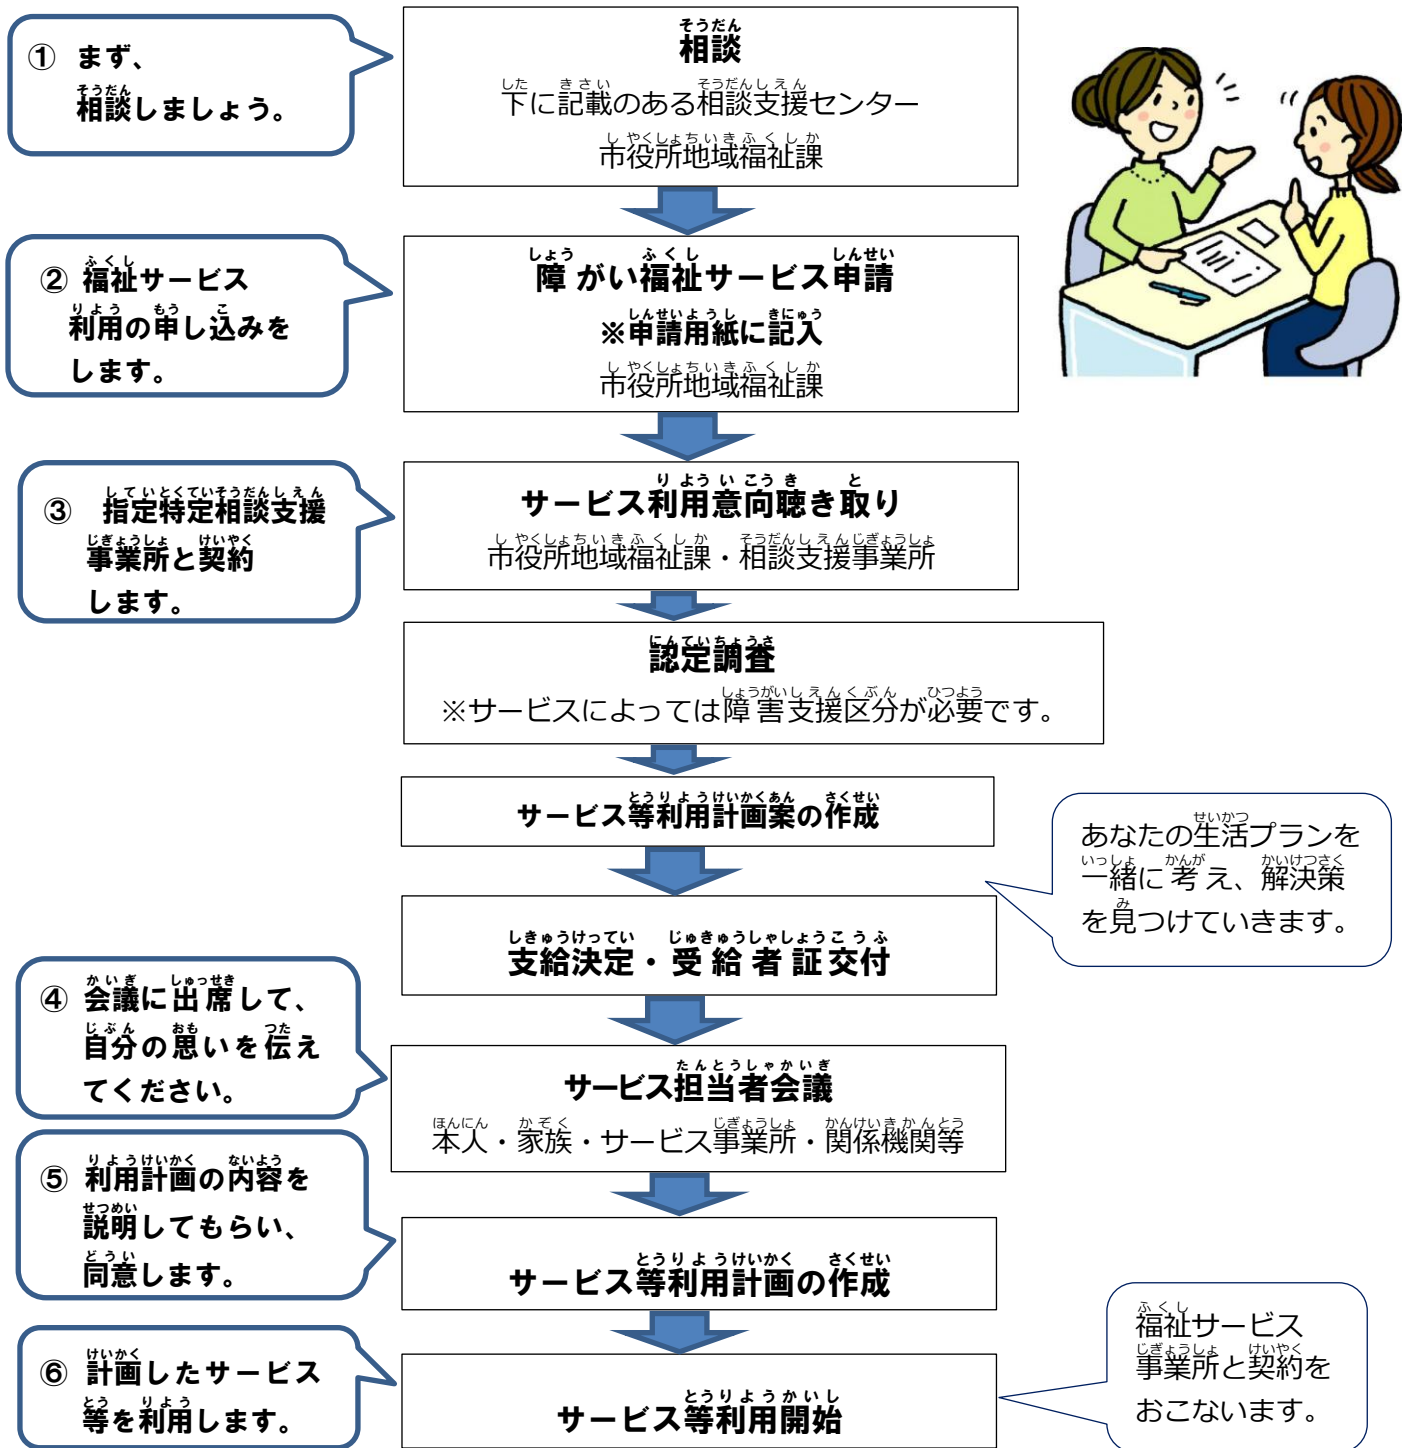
① まず、
相談しましょう。

相談
下に記載のある相談支援センター
市役所地域福祉課

② 福祉サービス
利用の申し込みを
します。

障がい福祉サービス申請
※申請用紙に記入
市役所地域福祉課

③ 指定特定相談支援
事業所と契約
します。

サービス利用意向聴き取り
市役所地域福祉課・相談支援事業所

認定調査
※サービスによっては障害支援区分が必要です。

サービス等利用計画案の作成

あなたの生活プランを
一緒に考え、解決策
を見つけていきます。

支給決定・受給者証交付

④ 会議に出席して、
自分の思いを伝え
てください。

サービス担当者会議
本人・家族・サービス事業所・関係機関等

⑤ 利用計画の内容を
説明してもらい、
同意します。

サービス等利用計画の作成

⑥ 計画したサービス
等を利用します。

サービス等利用開始

福祉サービス
事業所と契約を
おこないます。